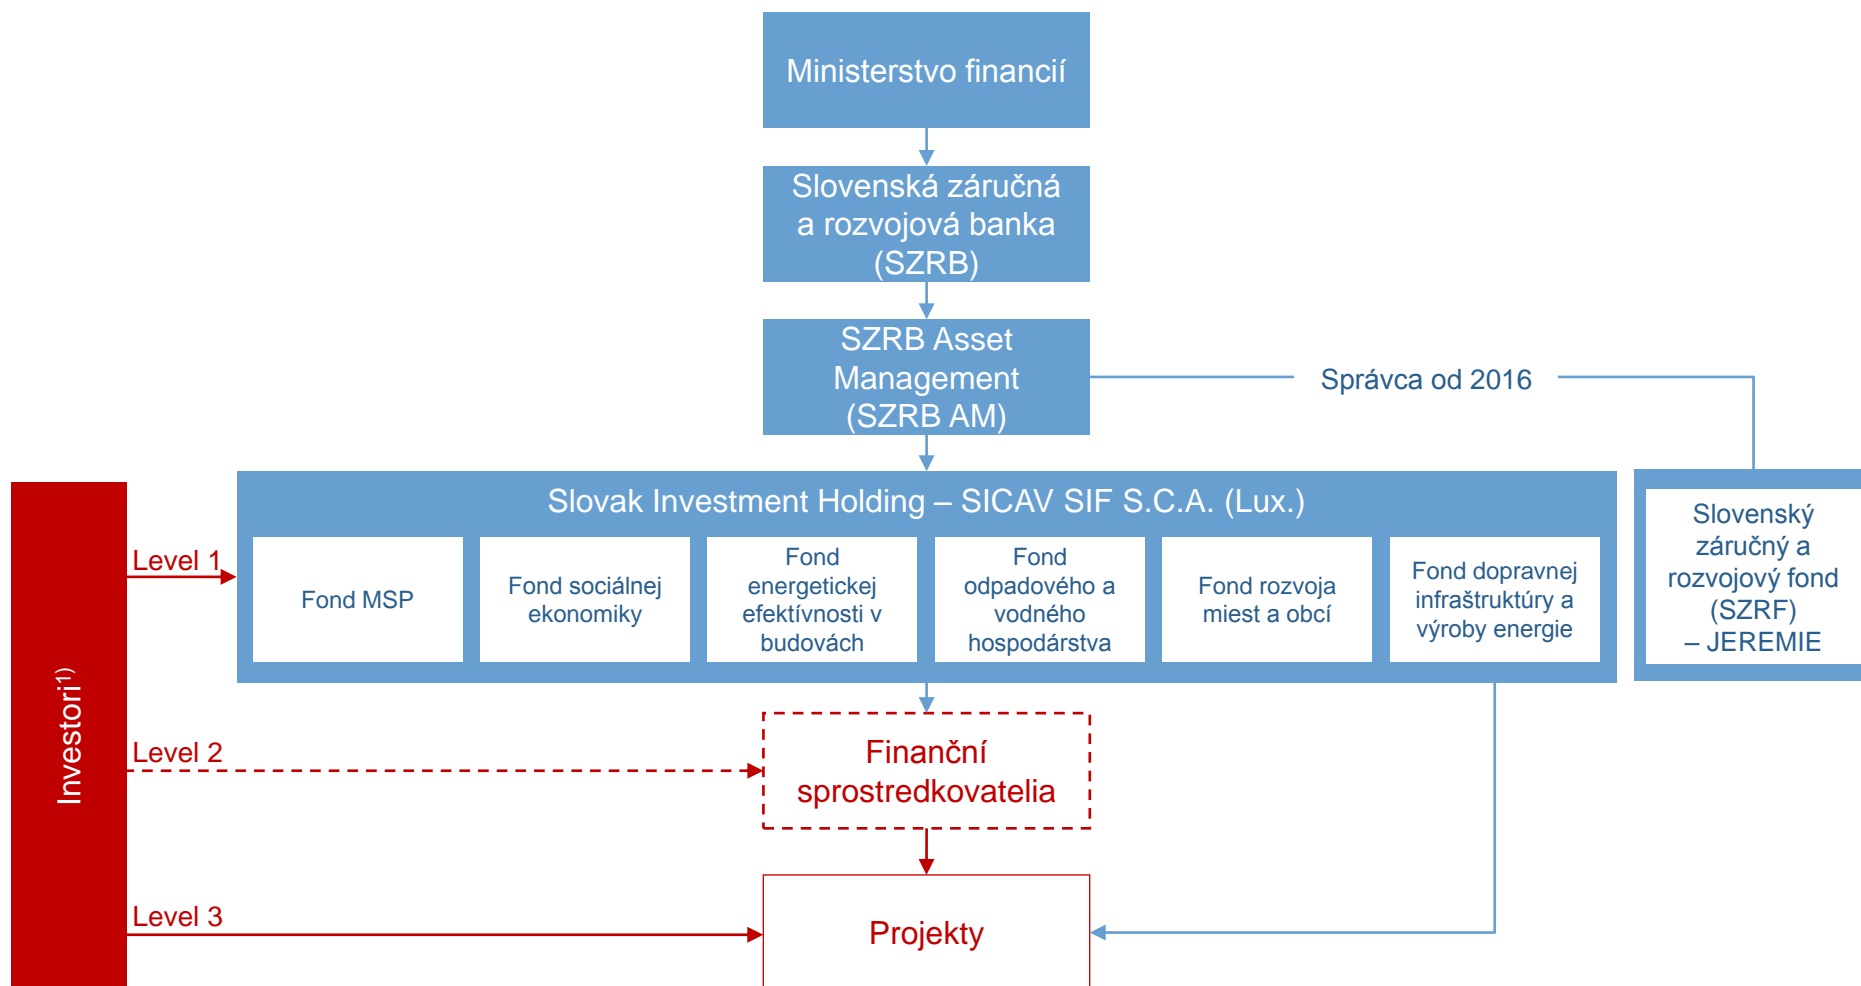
Ministerstvo financií

Slovenská záručná a rozvojová banka (SZRB)

SZRB Asset Management (SZRB AM)

Správca od 2016

Slovak Investment Holding – SICAV SIF S.C.A. (Lux.)

Fond MSP

Fond sociálnej ekonomiky

Fond energetickej efektívnosti v budovách

Fond odpadového a vodného hospodárstva

Fond rozvoja miest a obcí

Fond dopravnej infraštruktúry a výroby energie

Slovenský záručný a rozvojový fond (SZRF) – JEREMIE

Investori$^{1)}$

Level 1

Level 2

Level 3

Finanční sprostredkovatelia

Projekty